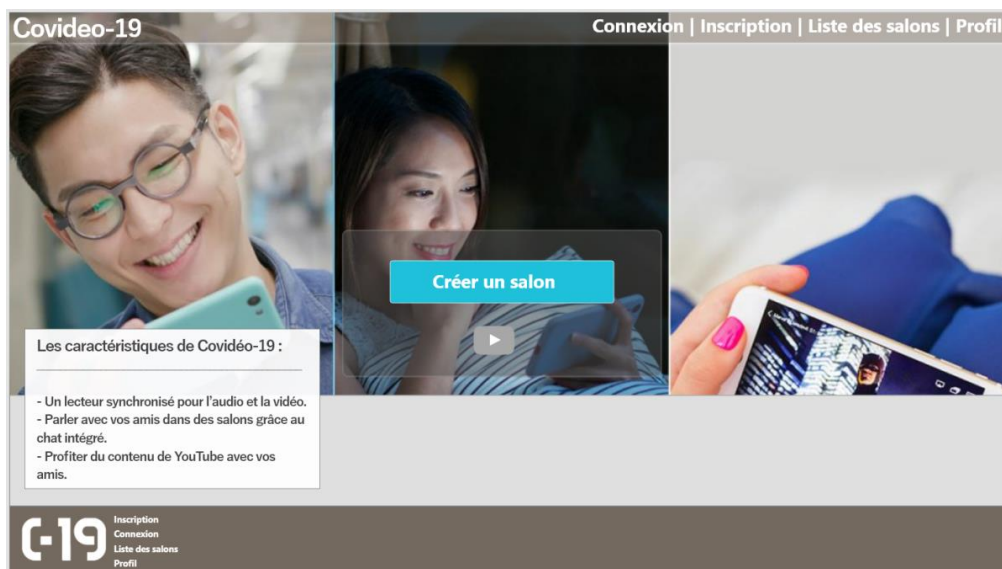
Covideo-19

Connexion | Inscription | Liste des salons | Profil

Créer un salon

Les caractéristiques de Covidéo-19 :

- Un lecteur synchronisé pour l'audio et la vidéo.
- Parler avec vos amis dans des salons grâce au chat intégré.
- Profiter du contenu de YouTube avec vos amis.

C-19

Inscription
Connexion
Liste des salons
Profil